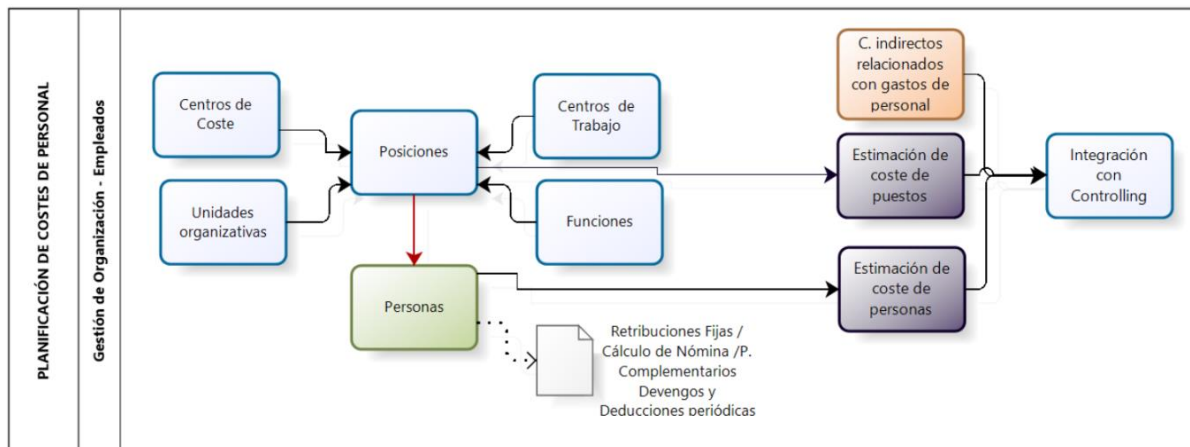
PLANIFICACIÓN DE COSTES DE PERSONAL

Gestión de Organización - Empleados

Centros de Coste

Unidades organizativas

Posiciones

Centros de Trabajo

Funciones

Personas

C. indirectos relacionados con gastos de personal

Estimación de coste de puestos

Estimación de coste de personas

Integración con Controlling

Retribuciones Fijas / Cálculo de Nómina /P. Complementarios Devengos y Deducciones periódicas